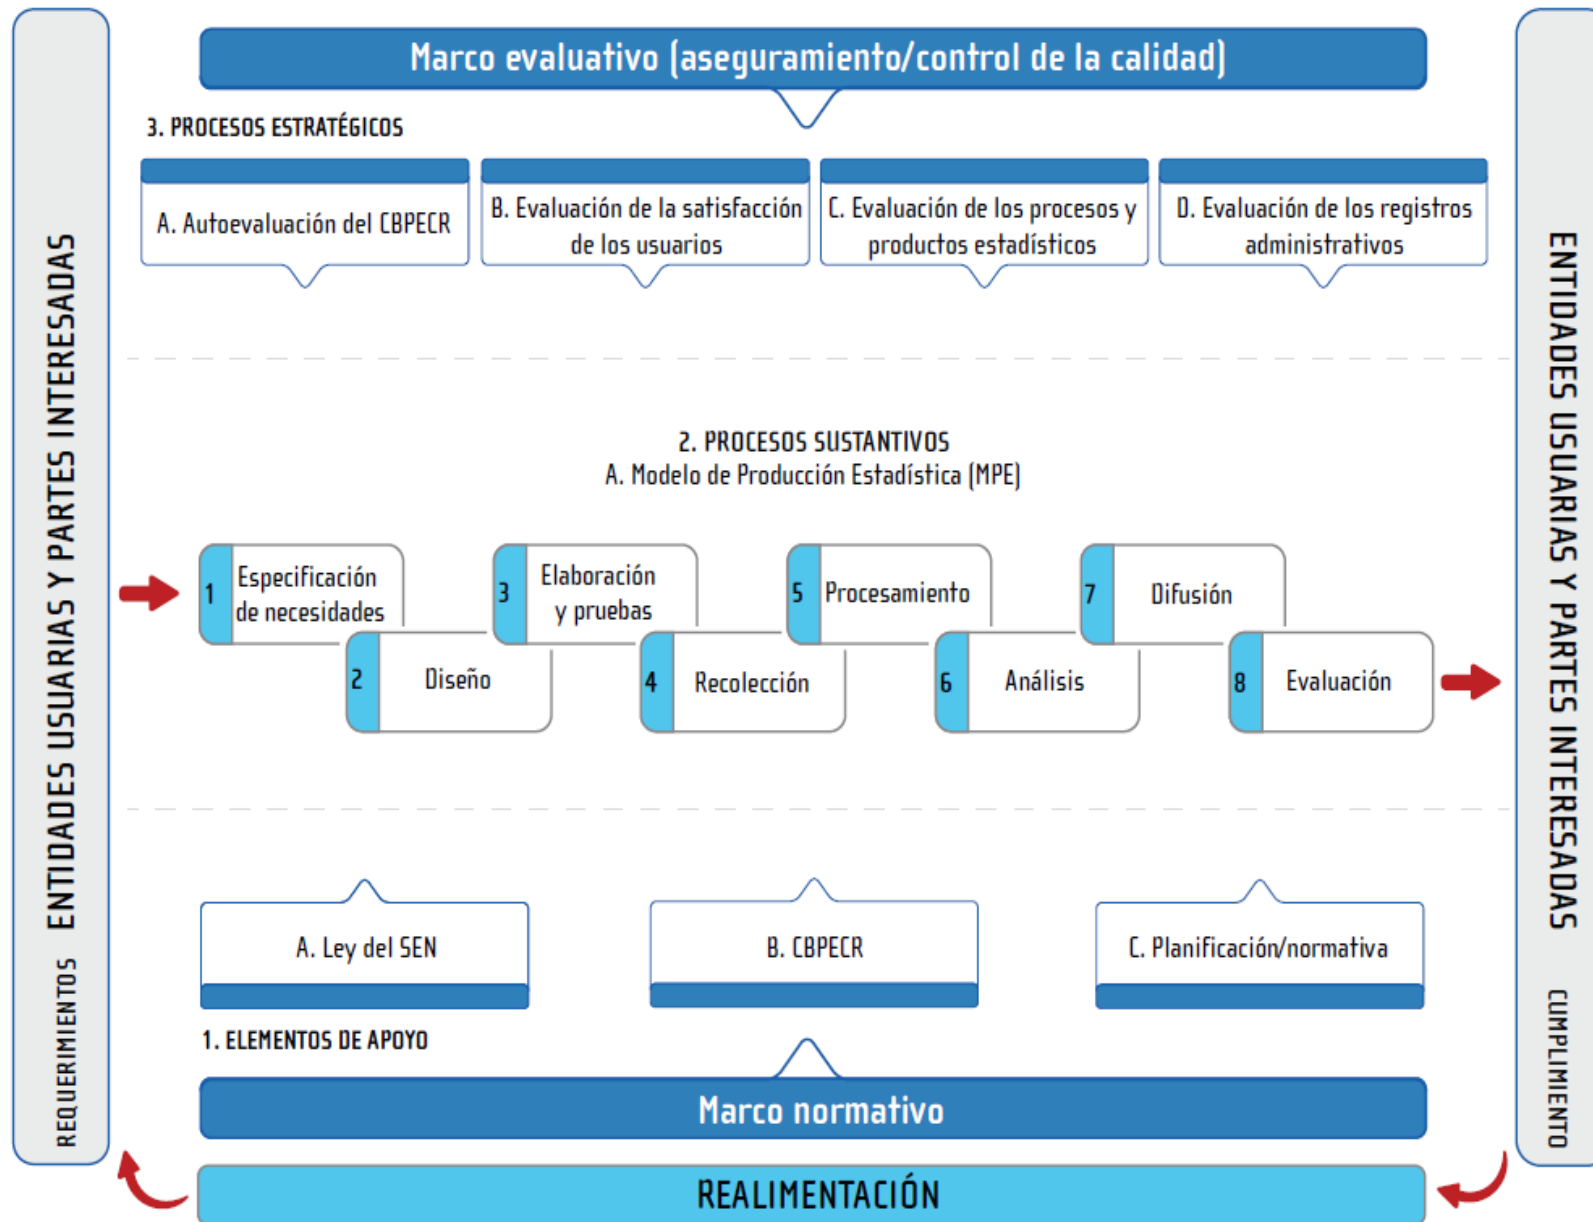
ENTIDADES USUARIAS Y PARTES INTERESADAS

REQUERIMIENTOS

Marco evaluativo (aseguramiento/control de la calidad)

3. PROCESOS ESTRATÉGICOS

A. Autoevaluación del CBPECR

B. Evaluación de la satisfacción de los usuarios

C. Evaluación de los procesos y productos estadísticos

D. Evaluación de los registros administrativos

2. PROCESOS SUSTANTIVOS
A. Modelo de Producción Estadística (MPE)

1 Especificación de necesidades

2 Diseño

3 Elaboración y pruebas

4 Recolección

5 Procesamiento

6 Análisis

7 Difusión

8 Evaluación

A. Ley del SEN

B. CBPECR

C. Planificación/normativa

1. ELEMENTOS DE APOYO

Marco normativo

REALIMENTACIÓN

ENTIDADES USUARIAS Y PARTES INTERESADAS

CUMPLIMIENTO